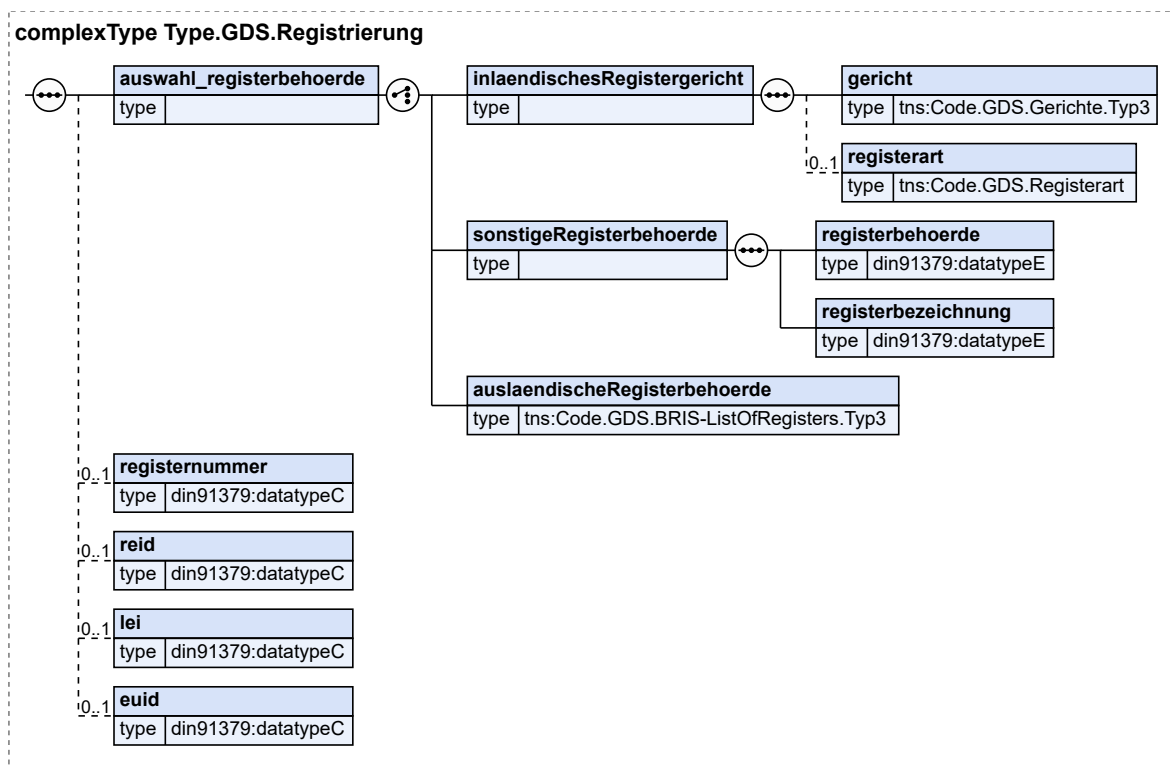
complexType Type.GDS.Registrierung

auswahl_registerbehoerde
type

inlaendischesRegistergericht
type

gericht
type tns:Code.GDS.Gerichte.Typ3

0..1 registerart
type tns:Code.GDS.Registerart

sonstigeRegisterbehoerde
type

registerbehoerde
type din91379:datatypeE

registerbezeichnung
type din91379:datatypeE

auslaendischeRegisterbehoerde
type tns:Code.GDS.BRIS-ListOfRegisters.Typ3

0..1 registernummer
type din91379:datatypeC

0..1 reid
type din91379:datatypeC

0..1 lei
type din91379:datatypeC

0..1 euid
type din91379:datatypeC